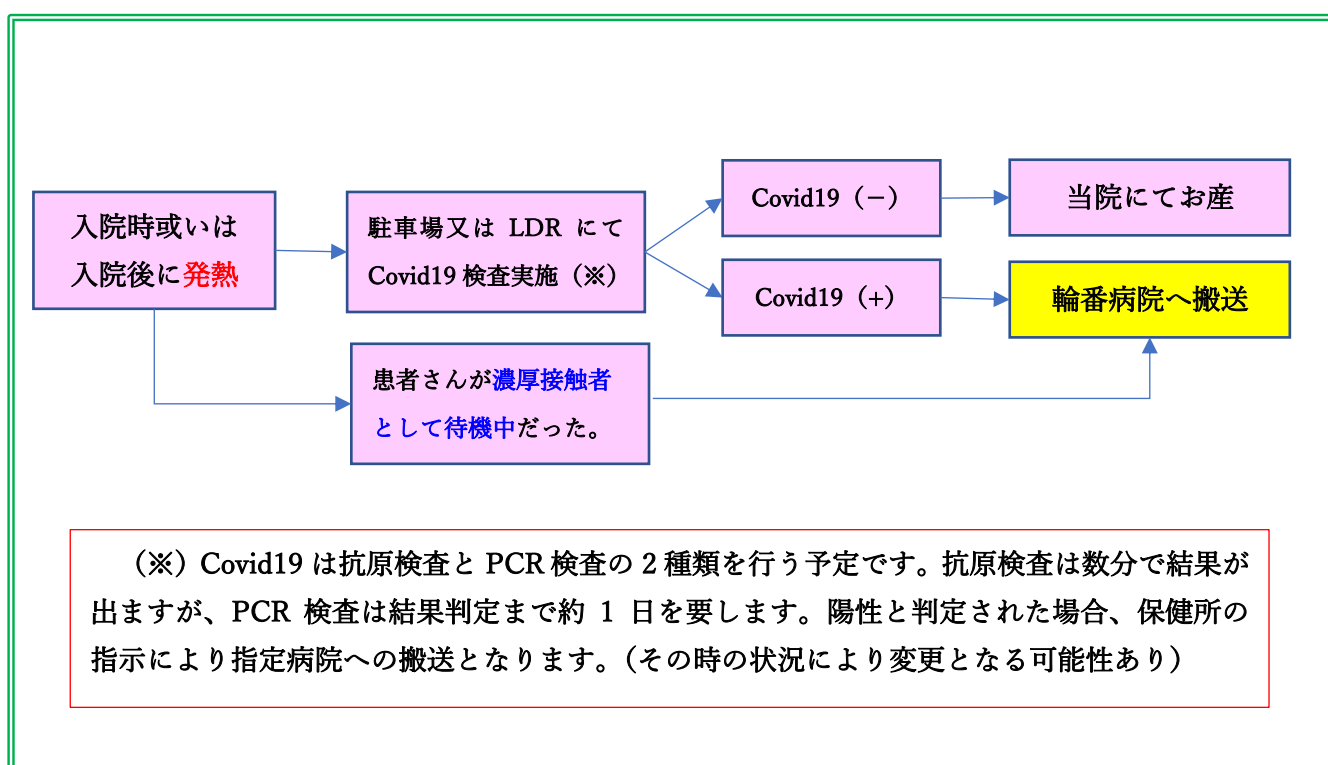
入院時或いは
入院後に発熱

駐車場又は LDR にて
Covid19 検査実施（※）

Covid19（−）

当院にてお産

Covid19（+）

輪番病院へ搬送

患者さんが濃厚接触者
として待機中だった。

（※）Covid19 は抗原検査と PCR 検査の 2 種類を行う予定です。抗原検査は数分で結果が出ますが、PCR 検査は結果判定まで約 1 日を要します。陽性と判定された場合、保健所の指示により指定病院への搬送となります。（その時の状況により変更となる可能性あり）